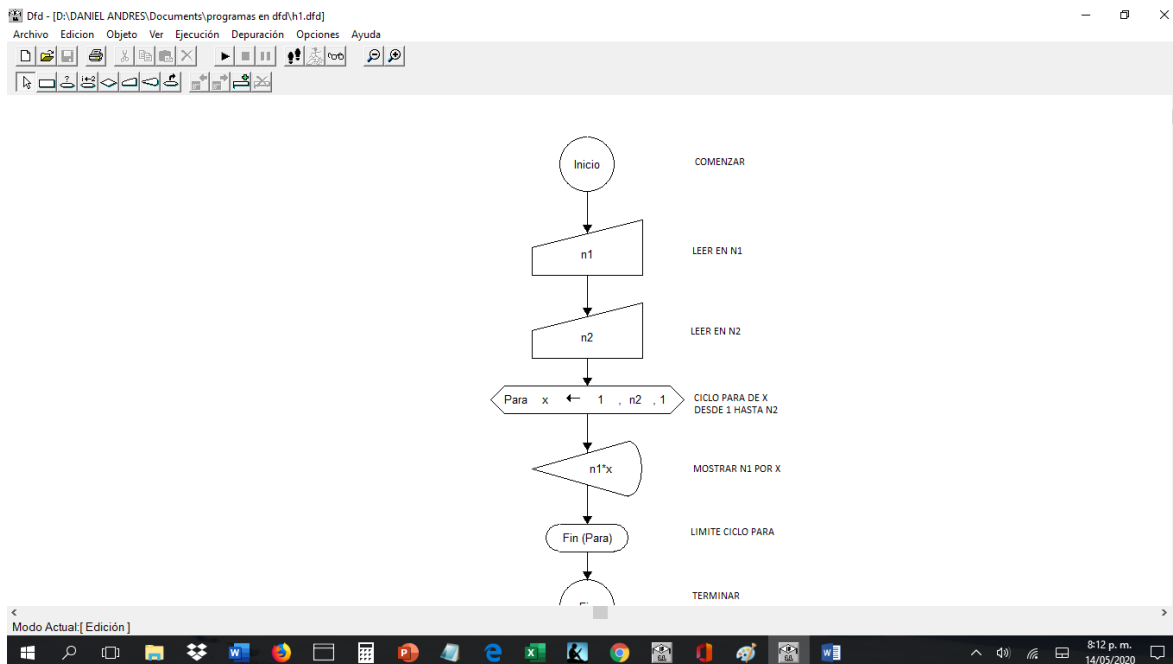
Dfd - [D:\DANIEL ANDRES\Documents\programas en dfd\h1.dfd]

Archivo Edicion Objeto Ver Ejecución Depuración Opciones Ayuda

Inicio

COMENZAR

n1

LEER EN N1

n2

LEER EN N2

Para x ← 1 , n2 , 1

CICLO PARA DE X DESDE 1 HASTA N2

n1*x

MOSTRAR N1 POR X

Fin (Para)

LIMITE CICLO PARA

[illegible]

TERMINAR

Modo Actual:[ Edición ]

8:12 p. m.
14/05/2020